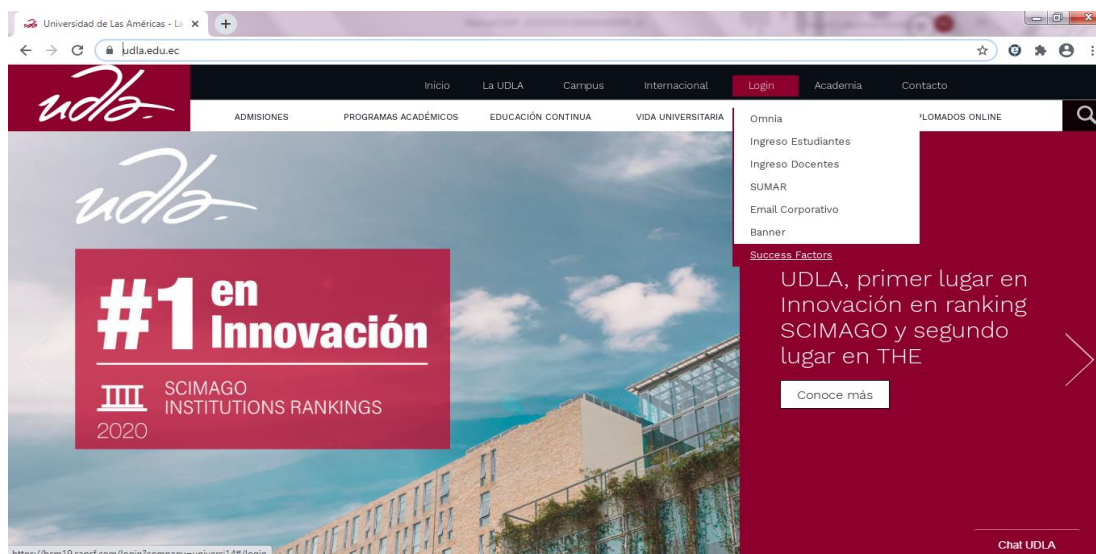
Universidad de Las Américas - La ×

udla.edu.ec

udla

Inicio La UDLA Campus Internacional Login Academia Contacto

ADMISIONES PROGRAMAS ACADÉMICOS EDUCACIÓN CONTINUA VIDA UNIVERSITARIA

Omnia
Ingreso Estudiantes
Ingreso Docentes
SUMAR
Email Corporativo
Banner
Success Factors

PLOMADOS ONLINE

udla

#1 en Innovación

SCIMAGO INSTITUTIONS RANKINGS
2020

UDLA, primer lugar en Innovación en ranking SCIMAGO y segundo lugar en THE

Conoce más

Chat UDLA

https://hcm19.sapsf.com/login?company=universi14#/login